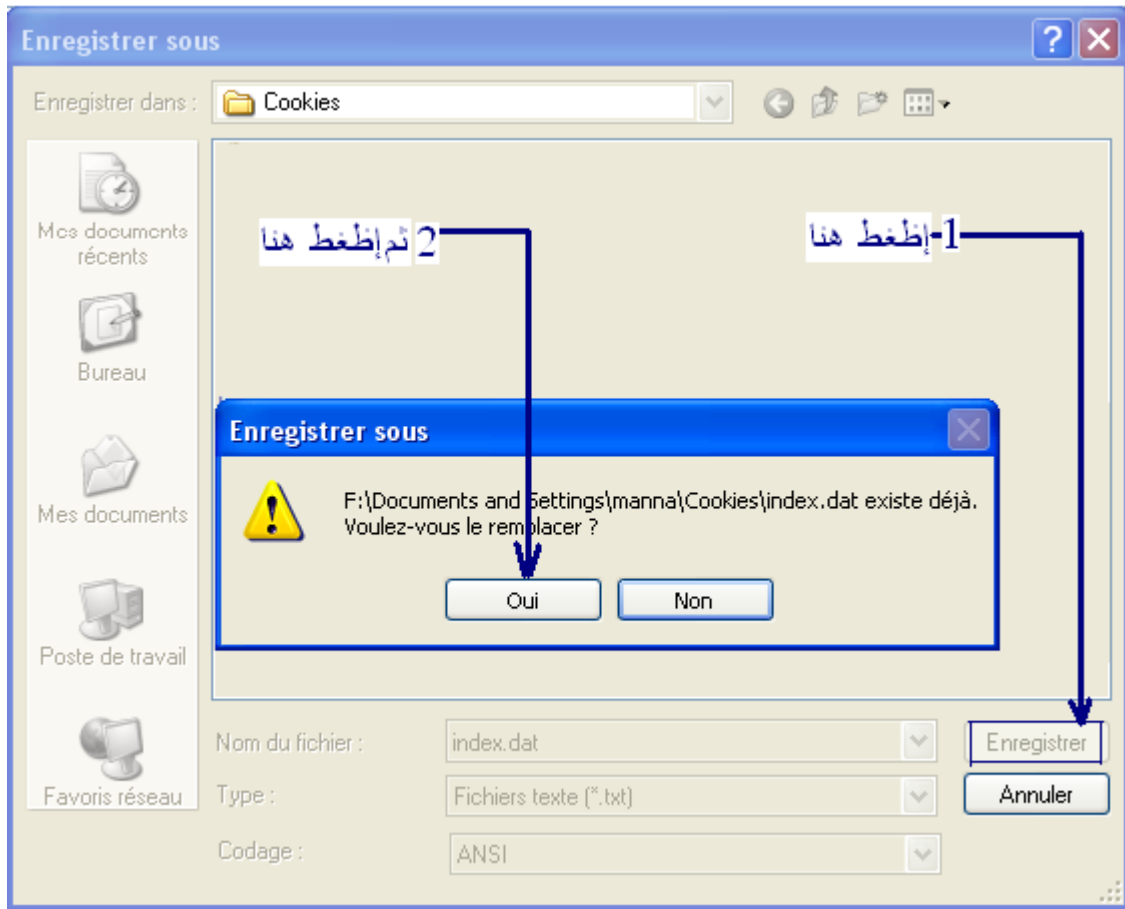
Enregistrer sous

Enregistrer dans : Cookies

Mes documents récents

Bureau

Mes documents

Poste de travail

Favoris réseau

2 ثم إظغط هنا

1- إظغط هنا

Enregistrer sous

F:\Documents and Settings\manna\Cookies\index.dat existe déjà. Voulez-vous le remplacer ?

Oui

Non

Nom du fichier : index.dat

Type : Fichiers texte (*.txt)

Codage : ANSI

Enregistrer

Annuler